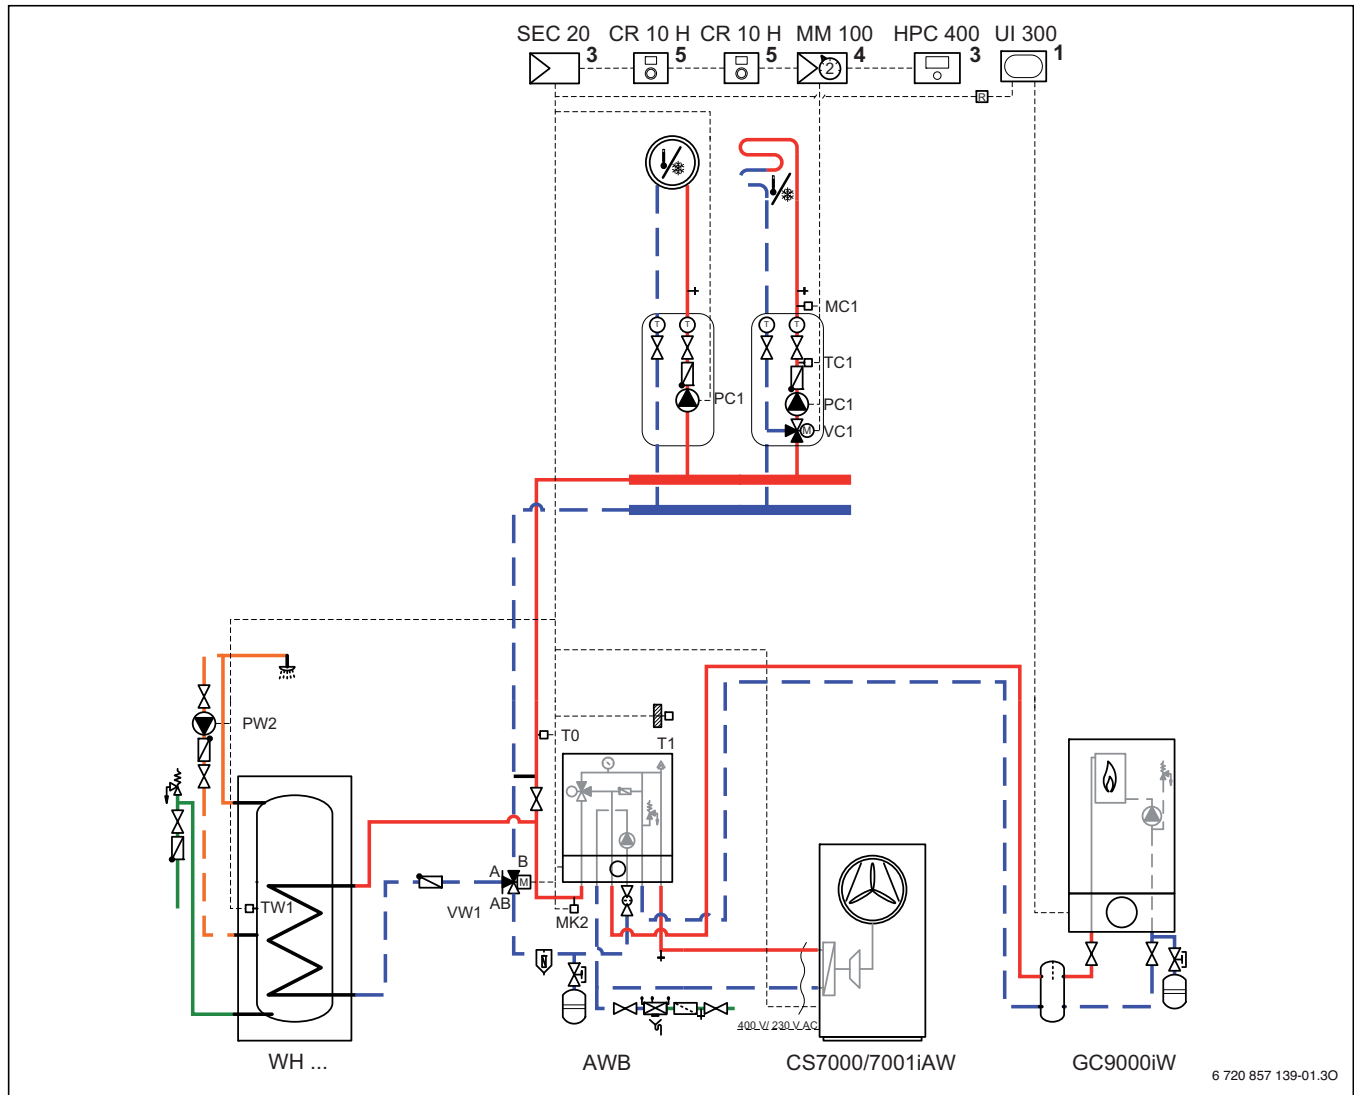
SEC 20 3 CR 10 H 5 CR 10 H 5 MM 100 4 HPC 400 3 UI 300 1

2

R

MC1

TC1

PC1

PC1

VC1

PW2

T0

T1

A B

M

AB

VW1

TW1

MK2

400 V/ 230 V AC

WH ...

AWB

CS7000/7001iAW

GC9000iW

6 720 857 139-01.3O